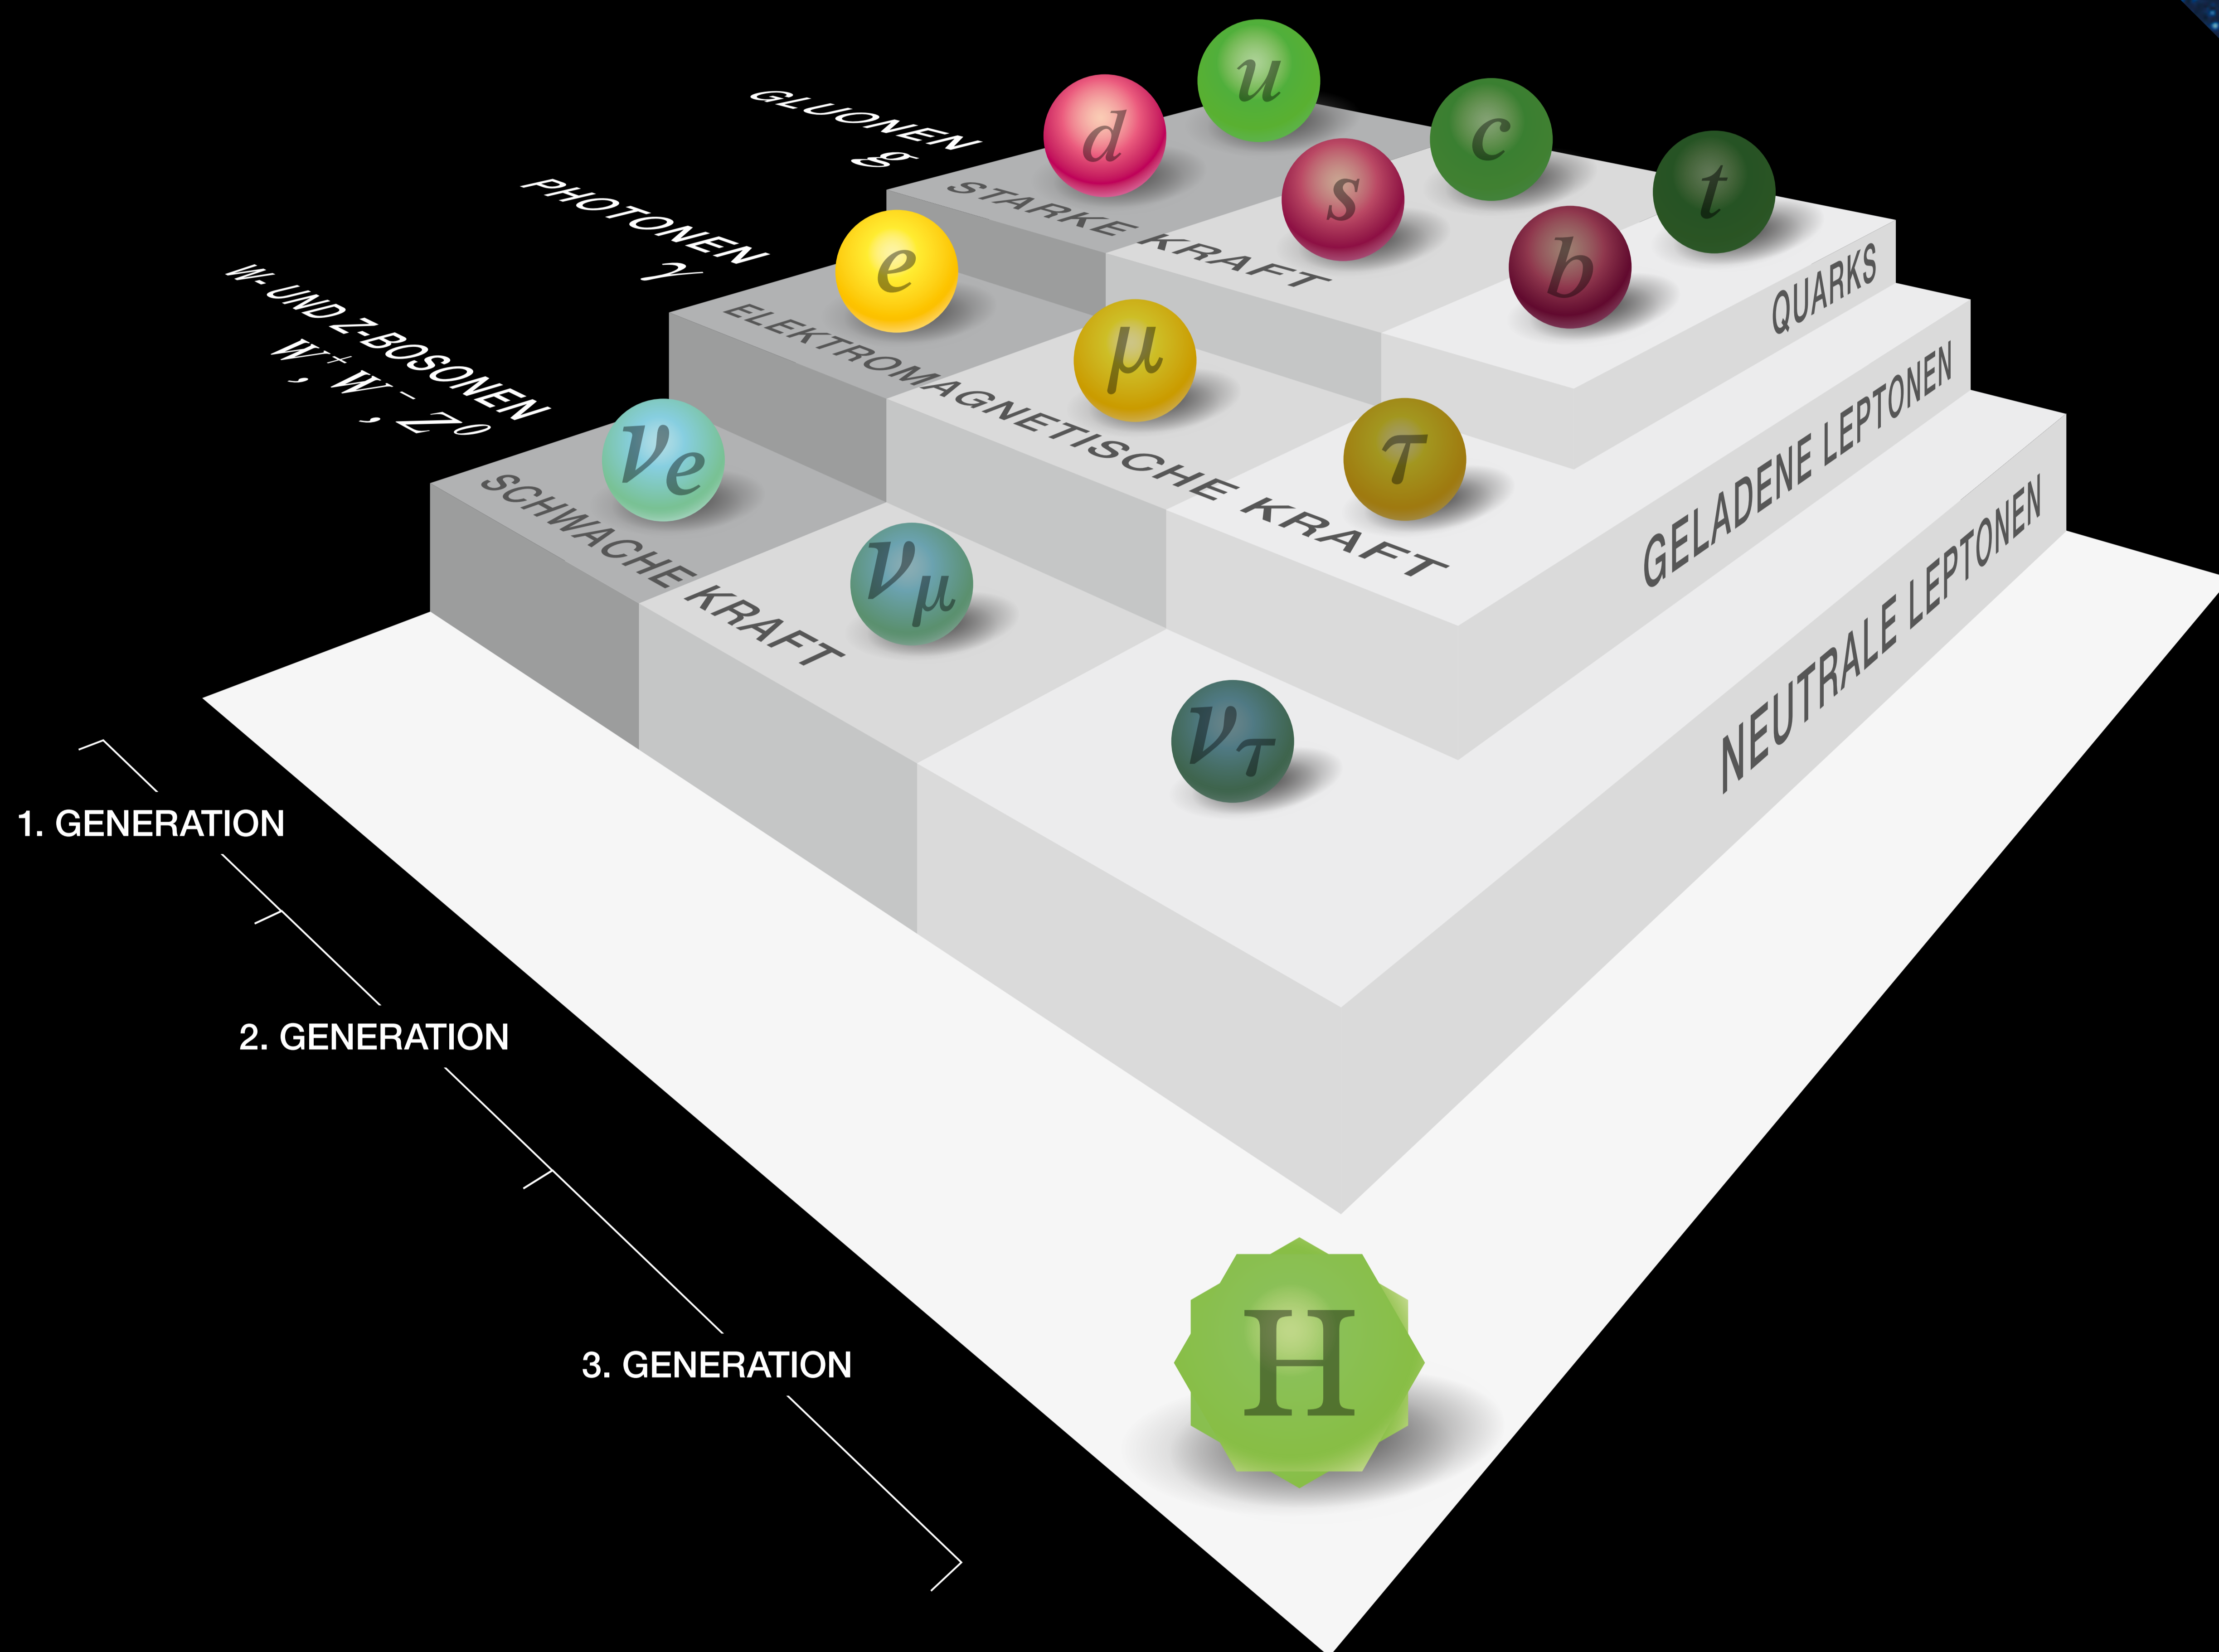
GLUONEN
$g$

PHOTONEN
$\gamma$

W- UND Z-BOSONEN
$W^+, W^-, Z^0$

$u$ $d$ $c$ $s$ $t$ $b$

STARKE KRAFT

QUARKS

$e$ $\mu$ $\tau$

ELEKTROMAGNETISCHE KRAFT

GELADENE LEPTONEN

$\nu_e$ $\nu_\mu$ $\nu_\tau$

SCHWACHE KRAFT

NEUTRALE LEPTONEN

1. GENERATION

2. GENERATION

3. GENERATION

H